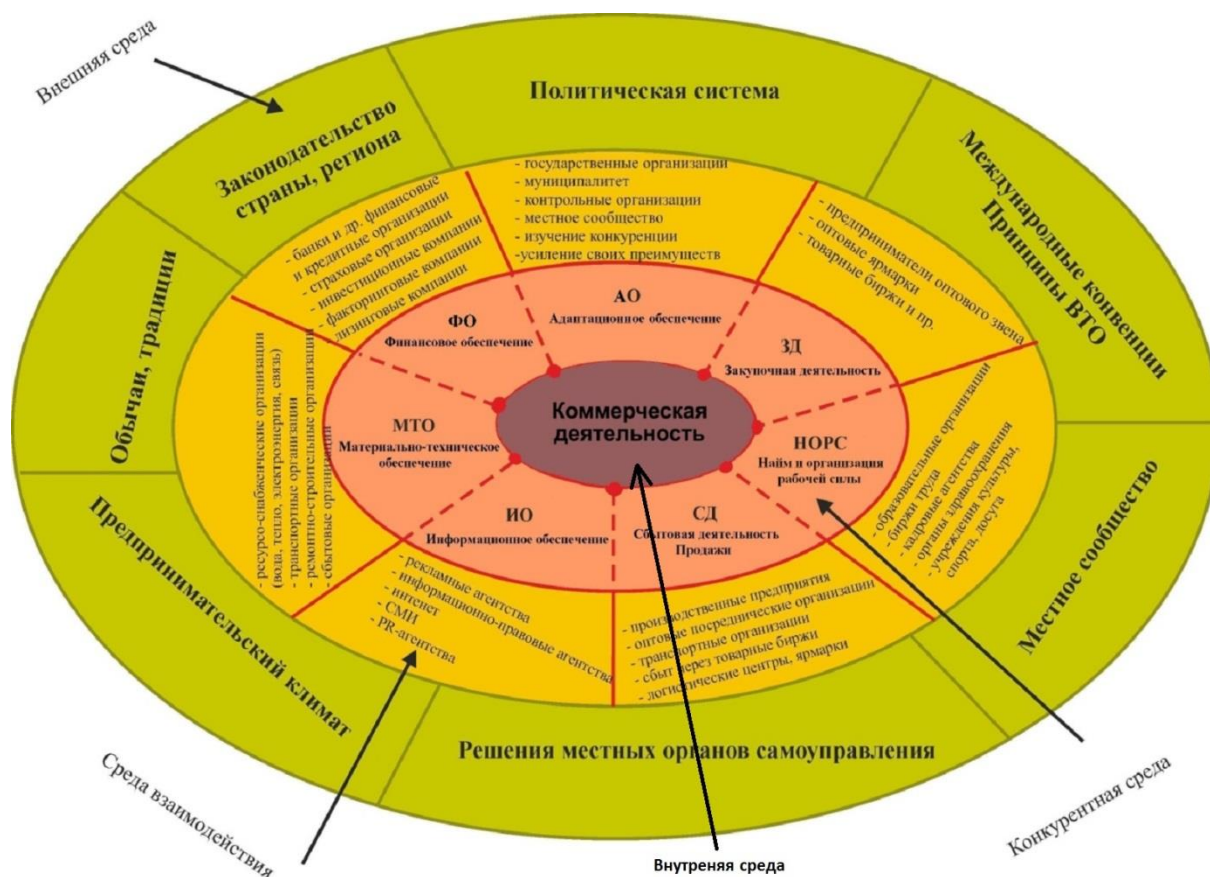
Внешняя среда

Политическая система

Законодательство страны, региона

Международные конвенции Принципы ВТО

Обычаи, традиции

Местное сообщество

Предпринимательский климат

Решения местных органов самоуправления

- государственные организации
- муниципалитет
- контрольные организации
- местное сообщество
- изучение конкуренции
-усиление своих преимуществ

- банки и др. финансовые и кредитные организации
- страховые организации
- инвестиционные компании
- факторинговые компании
- лизинговые компании

- предприниматели оптового звена
- оптовые ярмарки
- товарные биржи и пр.

- ресурсо-снабженческие организации (вода, тепло, электроэнергия, связь)
- транспортные организации
- ремонтно-строительные организации
- сбытовые организации

- образовательные организации
- биржи труда
- кадровые агентства
- органы здравоохранения
- учреждения культуры, спорта, досуга

- рекламные агентства
- информационно-правовые агентства
- интернет
- СМИ
- PR-агентства

- производственные предприятия
- оптовые посреднические организации
- транспортные организации
- сбыт через товарные биржи
- логистические центры, ярмарки

АО
Адаптационное обеспечение

ФО
Финансовое обеспечение

ЗД
Закупочная деятельность

МТО
Материально-техническое обеспечение

Коммерческая деятельность

НОРС
Найм и организация рабочей силы

ИО
Информационное обеспечение

СД
Сбытовая деятельность
Продажи

Среда взаимодействия

Внутреняя среда

Конкурентная среда